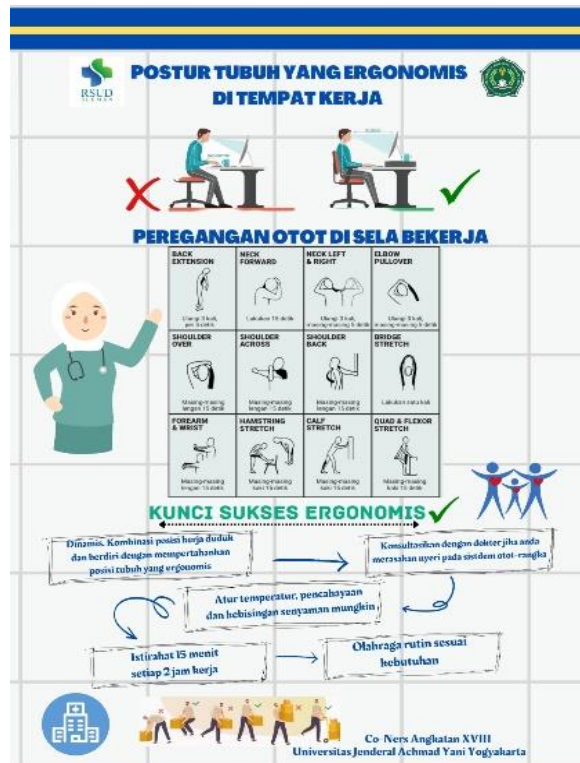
RSUD

POSTUR TUBUH YANG ERGONOMIS DI TEMPAT KERJA

PEREGANGAN OTOT DI SELA BEKERJA

| BACK EXTENSION | NECK FORWARD | NECK LEFT & RIGHT | ELBOW PULLOVER |
|---|---|---|---|
| Ulangi 3 kali, per 5 detik | Lakukan 15 detik | Ulangi 3 kali, masing-masing 5 detik | Ulangi 3 kali, masing-masing 5 detik |
| SHOULDER OVER | SHOULDER ACROSS | SHOULDER BACK | BRIDGE STRETCH |
| Masing-masing lengan 15 detik | Masing-masing lengan 15 detik | Masing-masing lengan 15 detik | Lakukan satu kali |
| FOREARM & WRIST | HAMSTRING STRETCH | CALF STRETCH | QUAD & FLEXOR STRETCH |
| Masing-masing lengan 15 detik | Masing-masing kaki 15 detik | Masing-masing kaki 15 detik | Masing-masing kaki 15 detik |

KUNCI SUKSES ERGONOMIS

Dinamis. Kombinasi posisi kerja duduk dan berdiri dengan mempertahankan posisi tubuh yang ergonomis

Konsultasikan dengan dokter jika anda merasakan nyeri pada sistem otot-rangka

Atur temperatur, pencahayaan dan kebisingan senyaman mungkin

Istirahat 15 menit setiap 2 jam kerja

Olahraga rutin sesuai kebutuhan

Co-Ners Angkatan XVIII
Universitas Jenderal Achmad Yani Yogyakarta